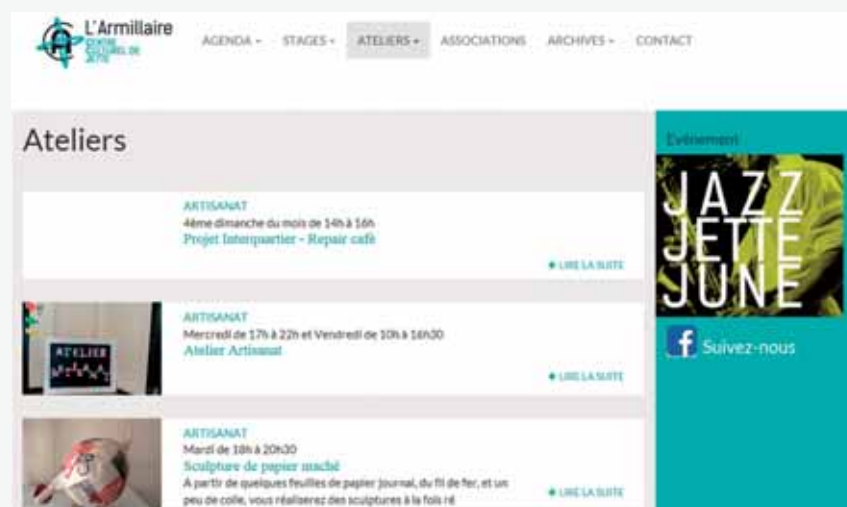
L'Armillaire
CENTRE CULTUREL DE JETTE

AGENDA ▾ STAGES ▾ ATELIERS ▾ ASSOCIATIONS ARCHIVES ▾ CONTACT

Ateliers

ARTISANAT
4ème dimanche du mois de 14h à 16h
Projet Interquartier - Repair café
● LIRE LA SUITE

ATELIER
ARTISANAT
Mercredi de 17h à 22h et Vendredi de 10h à 16h30
Atelier Artisanat
● LIRE LA SUITE

ARTISANAT
Mardi de 18h à 20h30
Sculpture de papier maché
A partir de quelques feuilles de papier journal, du fil de fer, et un peu de colle, vous réaliserez des sculptures à la fois ré
● LIRE LA SUITE

Evénement
JAZZ JETTE JUNE

Suivez-nous